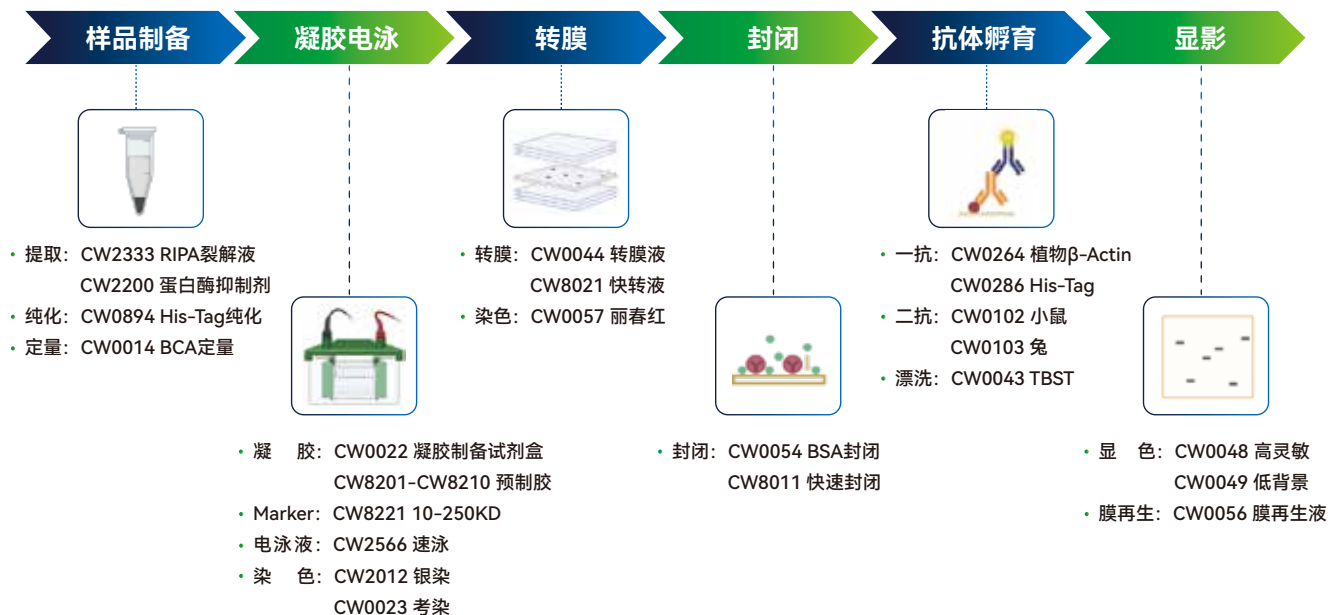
样品制备

凝胶电泳

转膜

封闭

抗体孵育

显影

• 提取：CW2333 RIPA裂解液
CW2200 蛋白酶抑制剂
• 纯化：CW0894 His-Tag纯化
• 定量：CW0014 BCA定量

• 凝 胶：CW0022 凝胶制备试剂盒
CW8201-CW8210 预制胶
• Marker：CW8221 10-250KD
• 电泳液：CW2566 速泳
• 染 色：CW2012 银染
CW0023 考染

• 转膜：CW0044 转膜液
CW8021 快转液
• 染色：CW0057 丽春红

• 封闭：CW0054 BSA封闭
CW8011 快速封闭

• 一抗：CW0264 植物β-Actin
CW0286 His-Tag
• 二抗：CW0102 小鼠
CW0103 兔
• 漂洗：CW0043 TBST

• 显 色：CW0048 高灵敏
CW0049 低背景
• 膜再生：CW0056 膜再生液